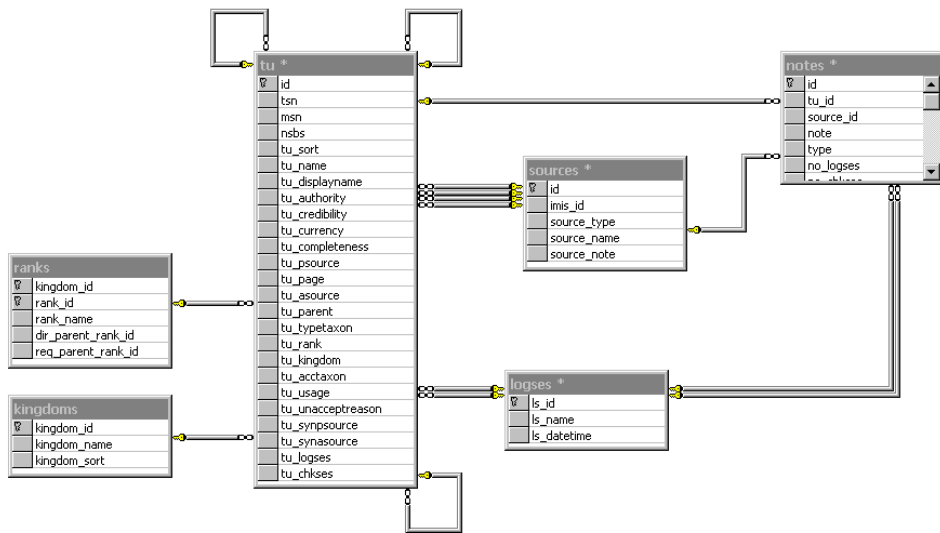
tu *
id
tsn
msn
nsbs
tu_sort
tu_name
tu_displayname
tu_authority
tu_credibility
tu_currency
tu_completeness
tu_psource
tu_page
tu_asource
tu_parent
tu_typetaxon
tu_rank
tu_kingdom
tu_acctaxon
tu_usage
tu_unacceptreason
tu_synpsource
tu_synasource
tu_logses
tu_chkses

notes *
id
tu_id
source_id
note
type
no_logses
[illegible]

sources *
id
imis_id
source_type
source_name
source_note

ranks
kingdom_id
rank_id
rank_name
dir_parent_rank_id
req_parent_rank_id

kingdoms
kingdom_id
kingdom_name
kingdom_sort

logses *
ls_id
ls_name
ls_datetime